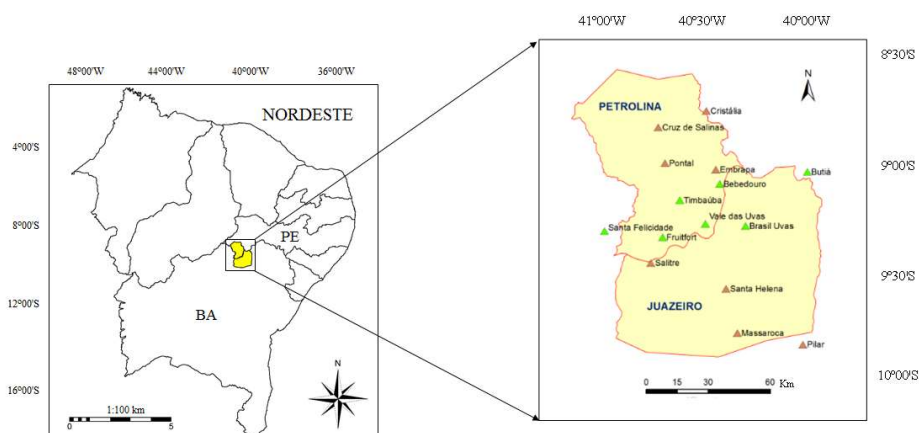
48°00'W 44°00'W 40°00'W 36°00'W

NORDESTE

4°00'S

8°00'S

12°00'S

16°00'S

PE

BA

N

1:100 km

0 5

41°00'W 40°30'W 40°00'W

8°30'S

9°00'S

9°30'S

10°00'S

N

PETROLINA

Cristália

Cruz de Salinas

Pontal

Embrapa

Bebedouro

Butiá

Timbaúba

Vale das Uvas

Santa Felicidade

Fruitfort

Brasil Uvas

Salitre

Santa Helena

JUAZEIRO

Massaroca

Pilar

0 15 30 60 Km